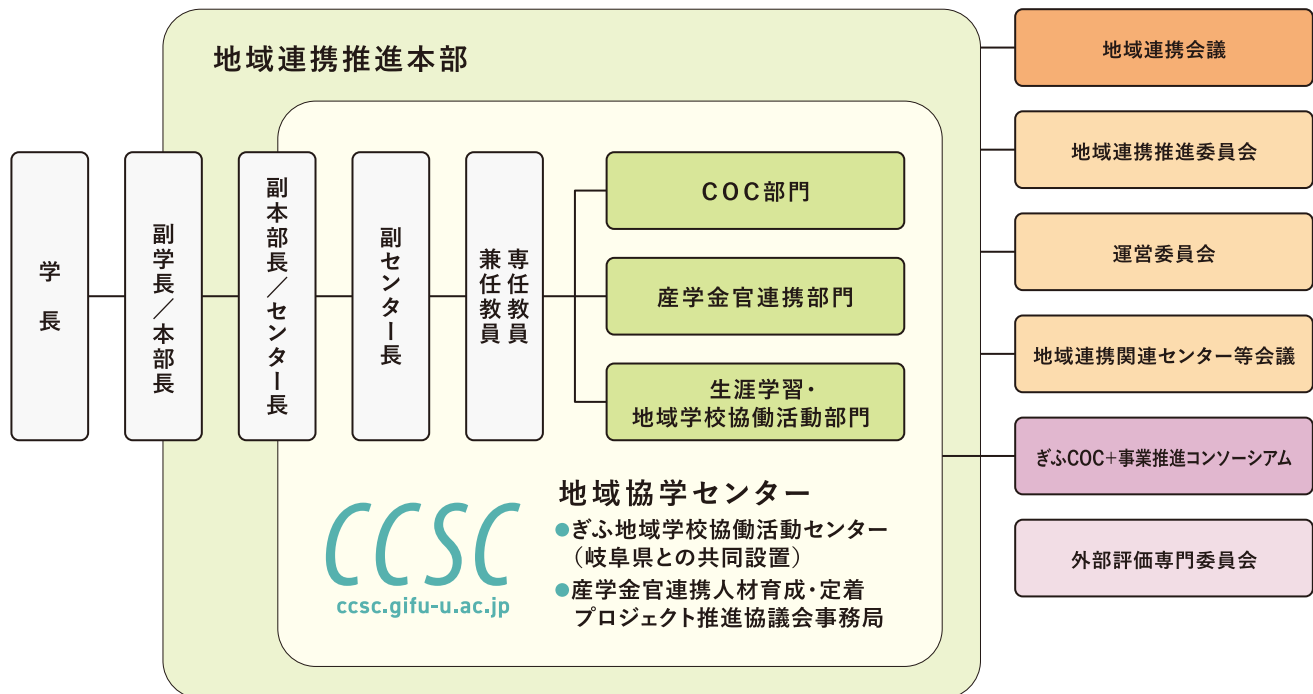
地域連携推進本部

学長

副学長／本部長

副本部長／センター長

副センター長

専任教員
兼任教員

COC部門

産学金官連携部門

生涯学習・
地域学校協働活動部門

地域協学センター

CCSC
ccsc.gifu-u.ac.jp

●ぎふ地域学校協働活動センター
（岐阜県との共同設置）
●産学金官連携人材育成・定着
プロジェクト推進協議会事務局

地域連携会議

地域連携推進委員会

運営委員会

地域連携関連センター等会議

ぎふCOC+事業推進コンソーシアム

外部評価専門委員会